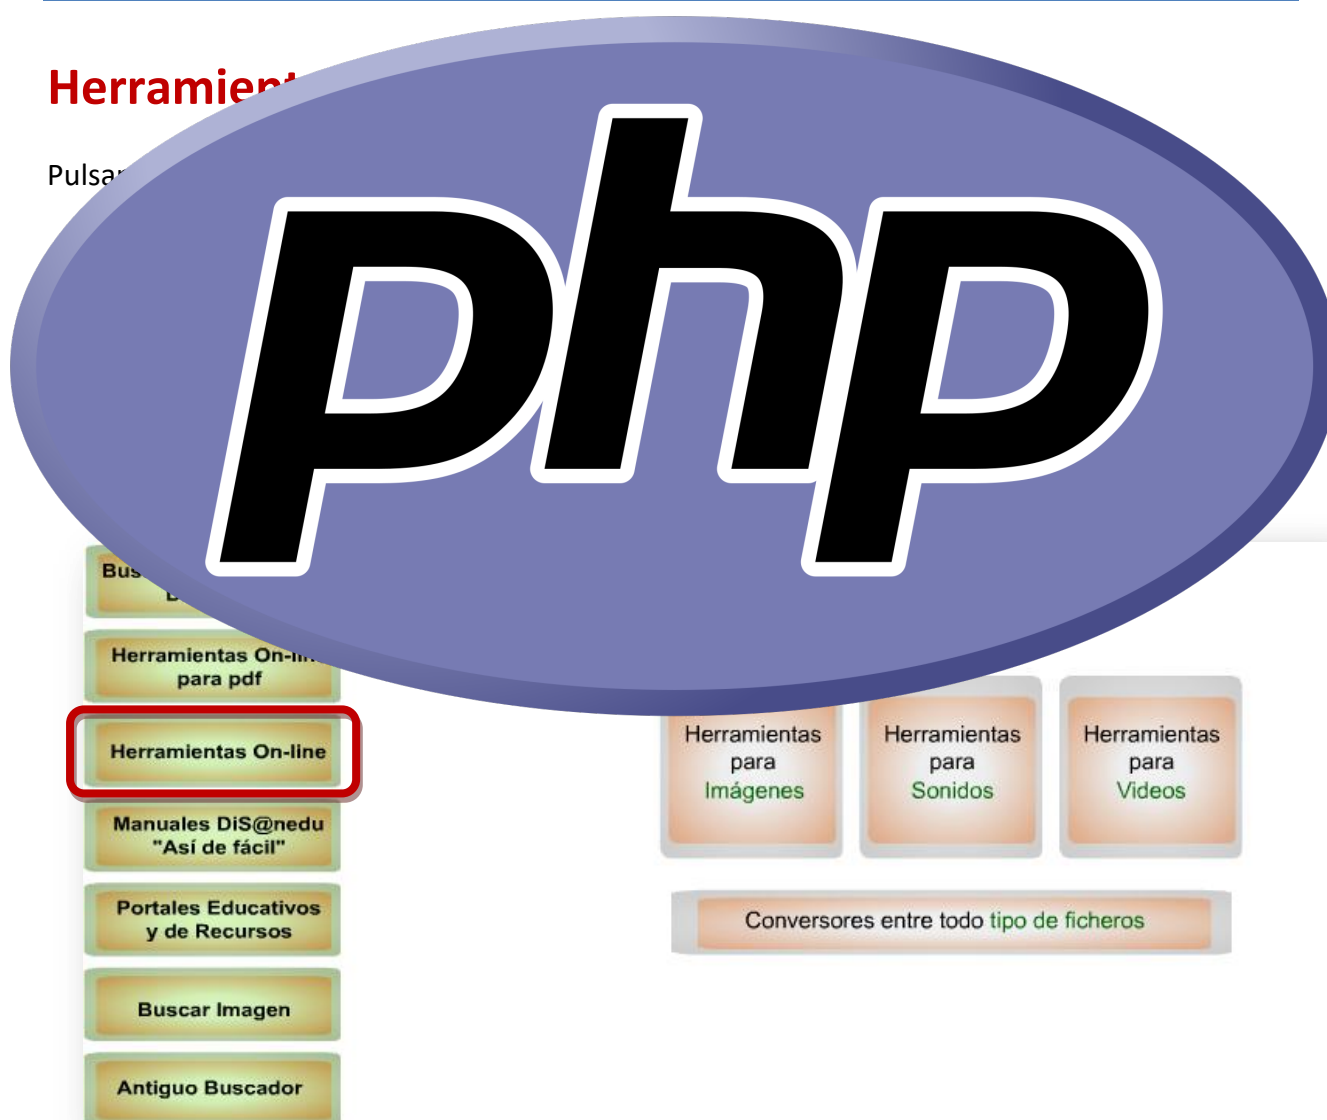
Herramien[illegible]

Pulsa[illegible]

php

Bus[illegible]

Herramientas On-li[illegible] para pdf

Herramientas On-line

Manuales DiS@nedu "Así de fácil"

Portales Educativos y de Recursos

Buscar Imagen

Antiguo Buscador

Herramientas para Imágenes

Herramientas para Sonidos

Herramientas para Videos

Conversores entre todo tipo de ficheros